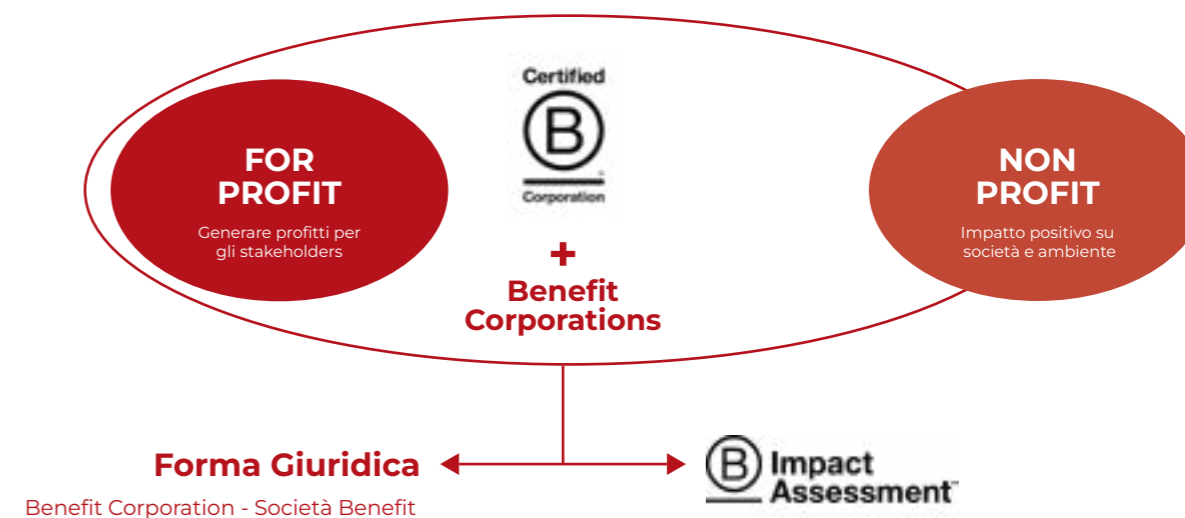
FOR PROFIT
Generare profitti per gli stakeholders

Certified
B
Corporation

+
Benefit Corporations

NON PROFIT
Impatto positivo su società e ambiente

Forma Giuridica
Benefit Corporation - Società Benefit

B Impact Assessment™